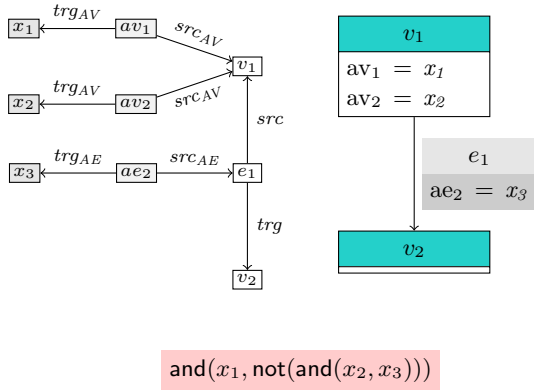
$x_1$ $trg_{AV}$ $av_1$ $src_{AV}$ $v_1$

$x_2$ $trg_{AV}$ $av_2$ $src_{AV}$

$src$

$x_3$ $trg_{AE}$ $ae_2$ $src_{AE}$ $e_1$

$trg$

$v_2$

$v_1$

$\mathrm{av}_1 = x_1$

$\mathrm{av}_2 = x_2$

$e_1$

$\mathrm{ae}_2 = x_3$

$v_2$

$\mathsf{and}(x_1, \mathsf{not}(\mathsf{and}(x_2, x_3)))$